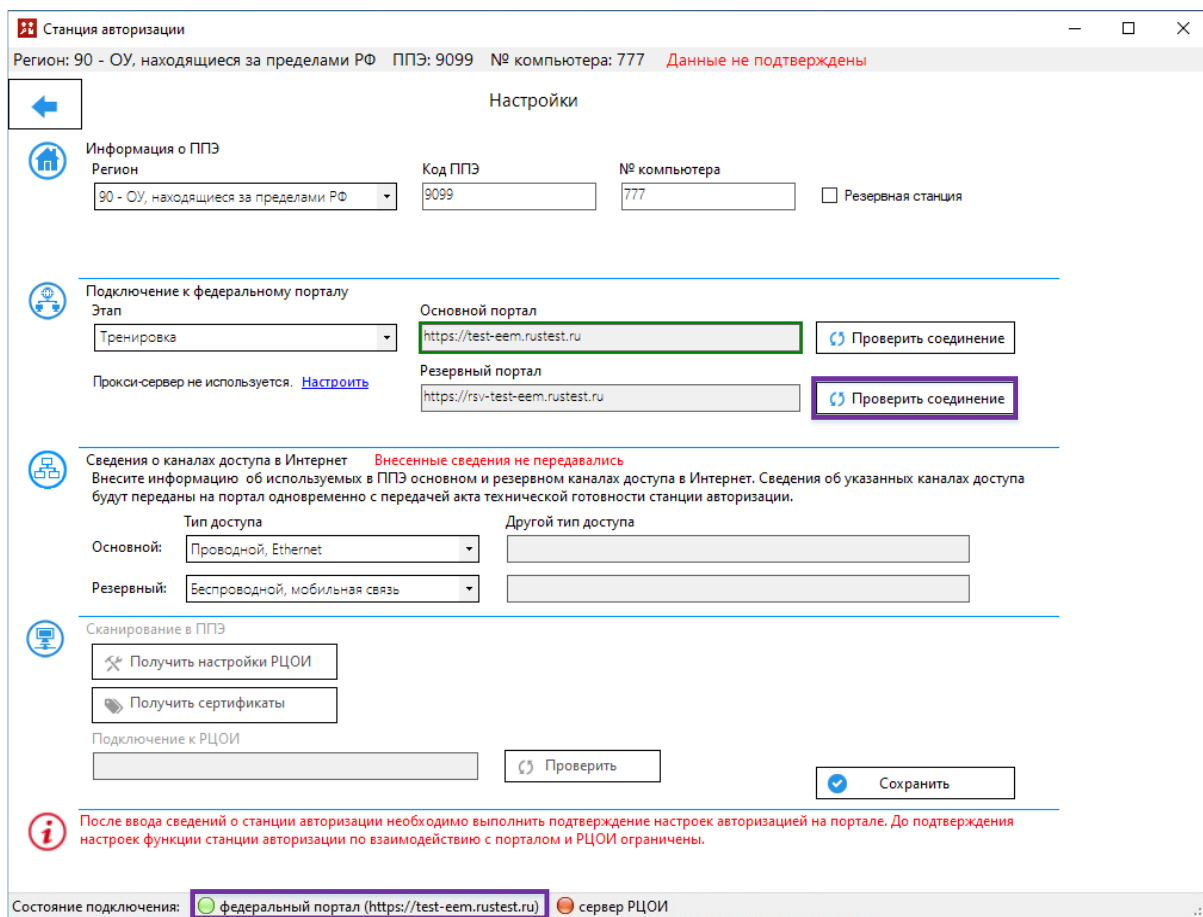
Станция авторизации

Регион: 90 - ОУ, находящиеся за пределами РФ   ППЭ: 9099   № компьютера: 777   Данные не подтверждены

Настройки

Информация о ППЭ
Регион
90 - ОУ, находящиеся за пределами РФ
Код ППЭ
9099
№ компьютера
777
Резервная станция

Подключение к федеральному порталу
Этап
Тренировка
Основной портал
https://test-eem.rustest.ru
Проверить соединение
Прокси-сервер не используется. Настроить
Резервный портал
https://rsv-test-eem.rustest.ru
Проверить соединение

Сведения о каналах доступа в Интернет   Внесенные сведения не передавались
Внесите информацию об используемых в ППЭ основном и резервном каналах доступа в Интернет. Сведения об указанных каналах доступа будут переданы на портал одновременно с передачей акта технической готовности станции авторизации.
Тип доступа
Другой тип доступа
Основной: Проводной, Ethernet
Резервный: Беспроводной, мобильная связь

Сканирование в ППЭ
Получить настройки РЦОИ
Получить сертификаты
Подключение к РЦОИ
Проверить
Сохранить

После ввода сведений о станции авторизации необходимо выполнить подтверждение настроек авторизацией на портале. До подтверждения настроек функции станции авторизации по взаимодействию с порталом и РЦОИ ограничены.

Состояние подключения: федеральный портал (https://test-eem.rustest.ru) сервер РЦОИ